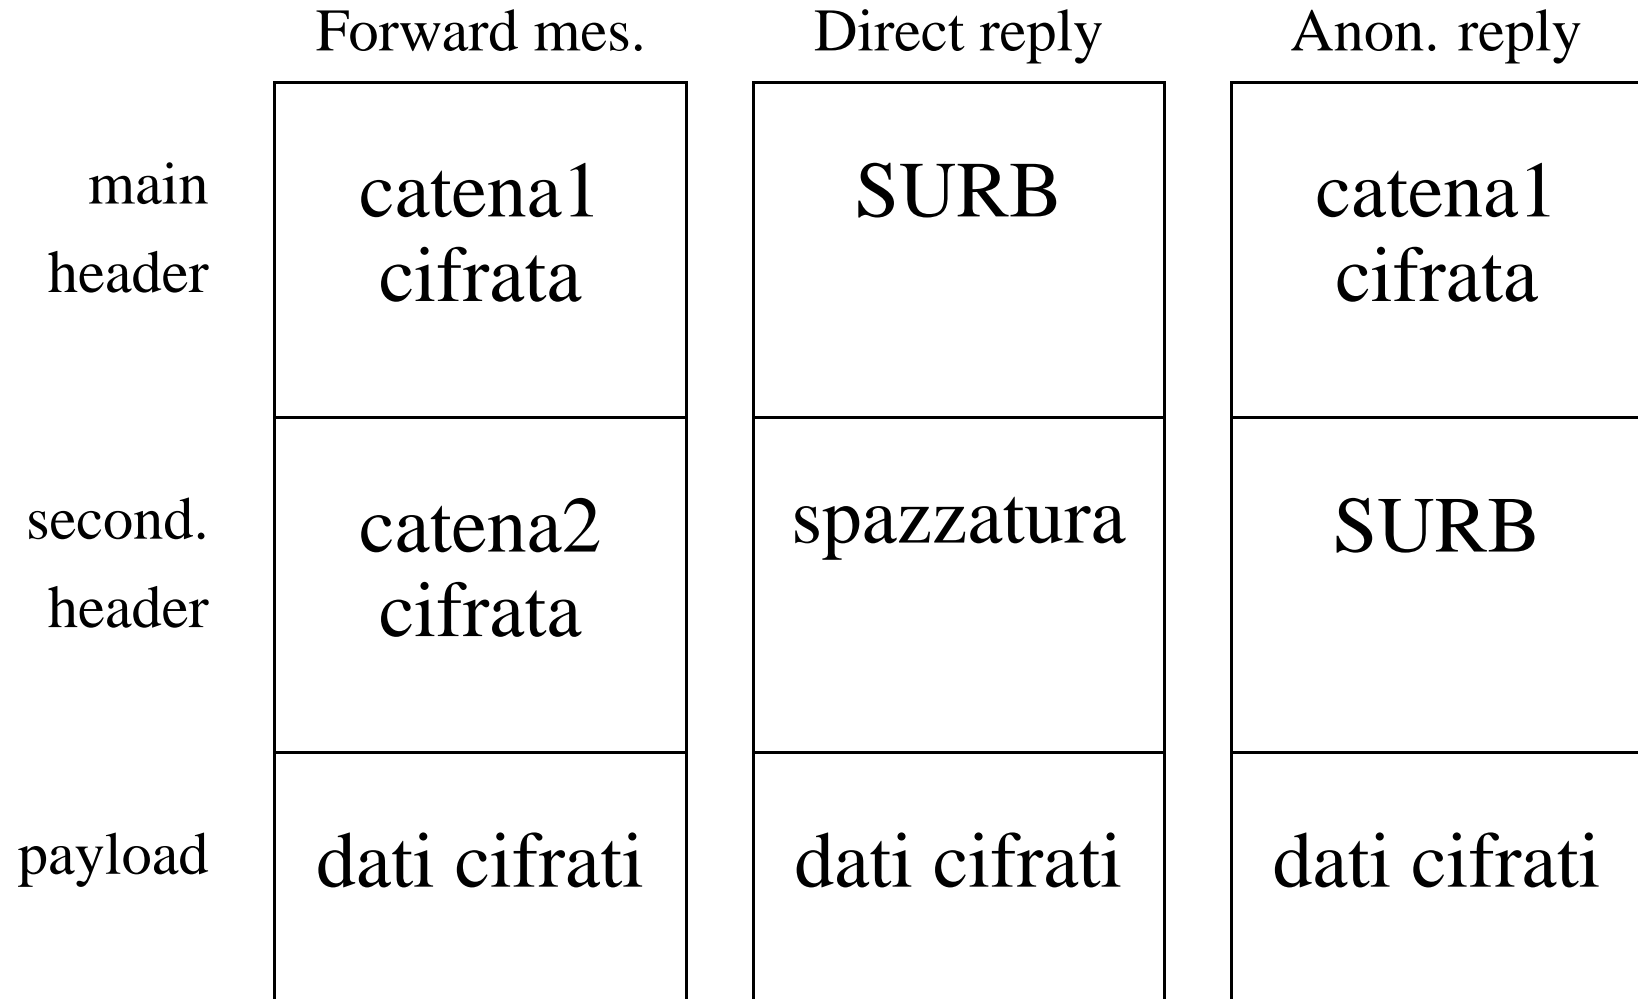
|  | Forward mes. | Direct reply | Anon. reply |
|---|---|---|---|
| main header | catena1 cifrata | SURB | catena1 cifrata |
| second. header | catena2 cifrata | spazzatura | SURB |
| payload | dati cifrati | dati cifrati | dati cifrati |